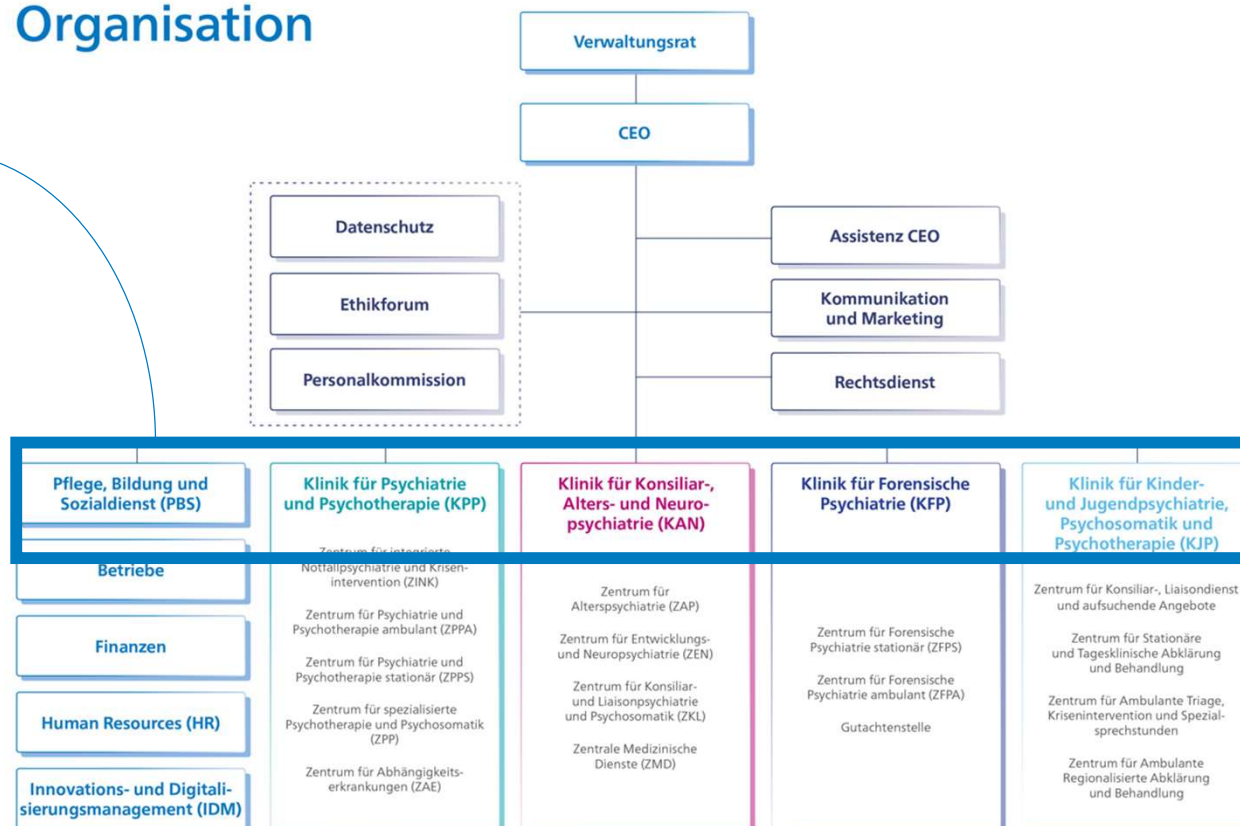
Organisation

Verwaltungsrat

CEO

Datenschutz

Ethikforum

Personalkommission

Assistenz CEO

Kommunikation und Marketing

Rechtsdienst

Pflege, Bildung und Sozialdienst (PBS)

Betriebe

Finanzen

Human Resources (HR)

Innovations- und Digitalisierungsmanagement (IDM)

Klinik für Psychiatrie und Psychotherapie (KPP)

Zentrum für integrierte Notfallpsychiatrie und Krisenintervention (ZINK)

Zentrum für Psychiatrie und Psychotherapie ambulant (ZPPA)

Zentrum für Psychiatrie und Psychotherapie stationär (ZPPS)

Zentrum für spezialisierte Psychotherapie und Psychosomatik (ZPP)

Zentrum für Abhängigkeitserkrankungen (ZAE)

Klinik für Konsiliar-, Alters- und Neuropsychiatrie (KAN)

Zentrum für Alterspsychiatrie (ZAP)

Zentrum für Entwicklungs- und Neuropsychiatrie (ZEN)

Zentrum für Konsiliar- und Liaisonpsychiatrie und Psychosomatik (ZKL)

Zentrale Medizinische Dienste (ZMD)

Klinik für Forensische Psychiatrie (KFP)

Zentrum für Forensische Psychiatrie stationär (ZFPS)

Zentrum für Forensische Psychiatrie ambulant (ZFPA)

Gutachtenstelle

Klinik für Kinder- und Jugendpsychiatrie, Psychosomatik und Psychotherapie (KJP)

Zentrum für Konsiliar-, Liaisondienst und aufsuchende Angebote

Zentrum für Stationäre und Tagesklinische Abklärung und Behandlung

Zentrum für Ambulante Triage, Krisenintervention und Spezialsprechstunden

Zentrum für Ambulante Regionalisierte Abklärung und Behandlung